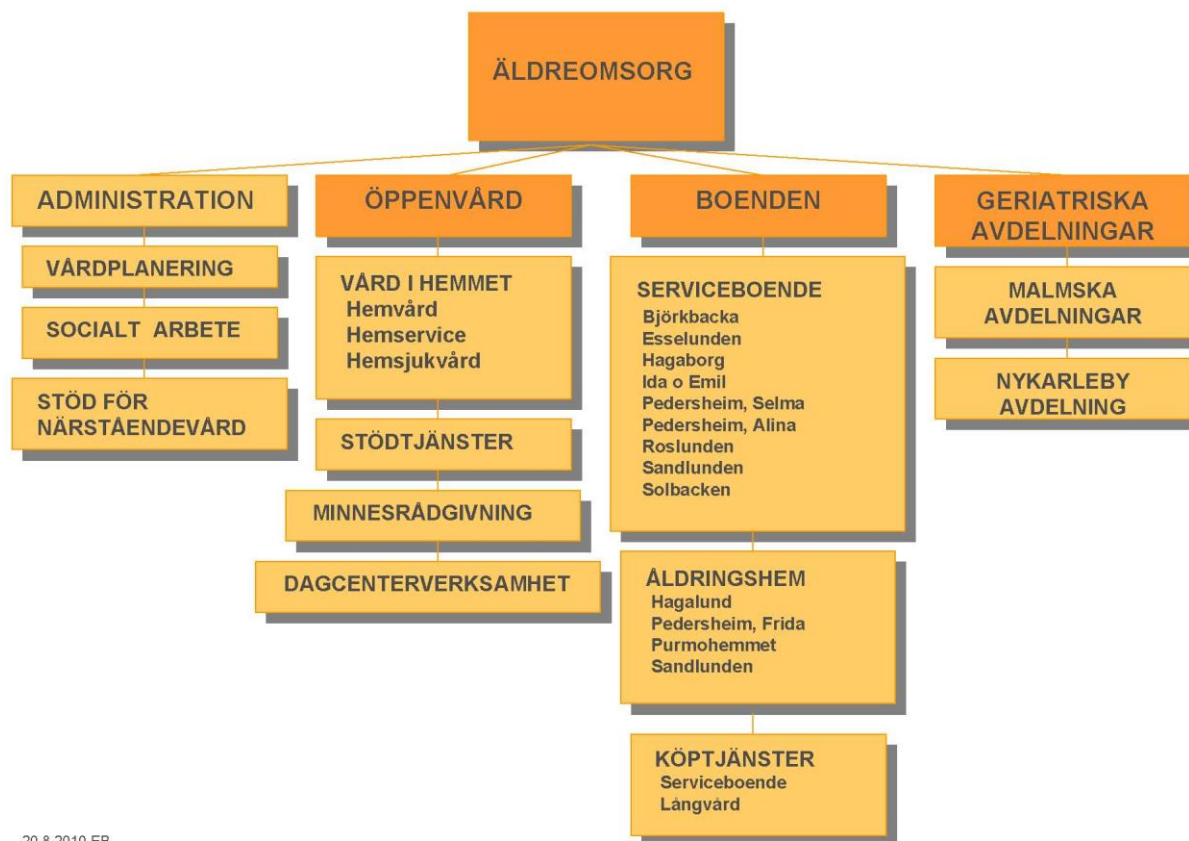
ÄLDREOMSORG

ADMINISTRATION

VÅRDPLANERING

SOCIALT ARBETE

STÖD FÖR NÄRSTÅENDEVÅRD

ÖPPENVÅRD

VÅRD I HEMMET
Hemvård
Hemservice
Hemsjukvård

STÖDTJÄNSTER

MINNESRÅDGIVNING

DAGCENTERVERKSAMHET

BOENDEN

SERVICEBOENDE
Björkbacka
Esselunden
Hagaborg
Ida o Emil
Pedersheim, Selma
Pedersheim, Alina
Roslunden
Sandlunden
Solbacken

ÅLDRINGSHEM
Hagalund
Pedersheim, Frida
Purmohemmet
Sandlunden

KÖPTJÄNSTER
Serviceboende
Långvård

GERIATRISKA AVDELNINGAR

MALMSKA AVDELNINGAR

NYKARLEBY AVDELNING

20.8.2010 EB